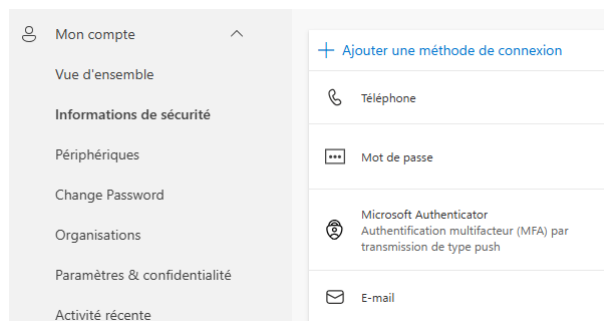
Mon compte

Vue d'ensemble

Informations de sécurité

Périphériques

Change Password

Organisations

Paramètres & confidentialité

Activité récente

+ Ajouter une méthode de connexion

Téléphone

Mot de passe

Microsoft Authenticator
Authentification multifacteur (MFA) par transmission de type push

E-mail